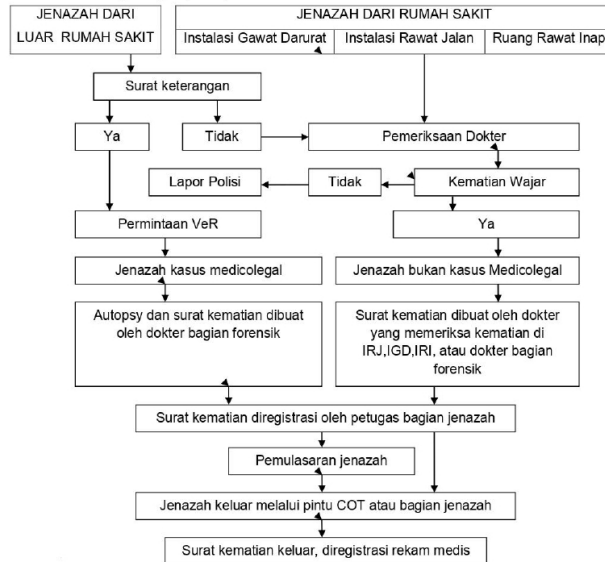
JENAZAH DARI LUAR RUMAH SAKIT

JENAZAH DARI RUMAH SAKIT

Instalasi Gawat Darurat

Instalasi Rawat Jalan

Ruang Rawat Inap

Surat keterangan

Ya

Tidak

Pemeriksaan Dokter

Lapor Polisi

Tidak

Kematian Wajar

Permintaan VeR

Ya

Jenazah kasus medicolegal

Jenazah bukan kasus Medicolegal

Autopsy dan surat kematian dibuat oleh dokter bagian forensik

Surat kematian dibuat oleh dokter yang memeriksa kematian di IRJ,IGD,IRI, atau dokter bagian forensik

Surat kematian diregistrasi oleh petugas bagian jenazah

Pemulasaran jenazah

Jenazah keluar melalui pintu COT atau bagian jenazah

Surat kematian keluar, diregistrasi rekam medis